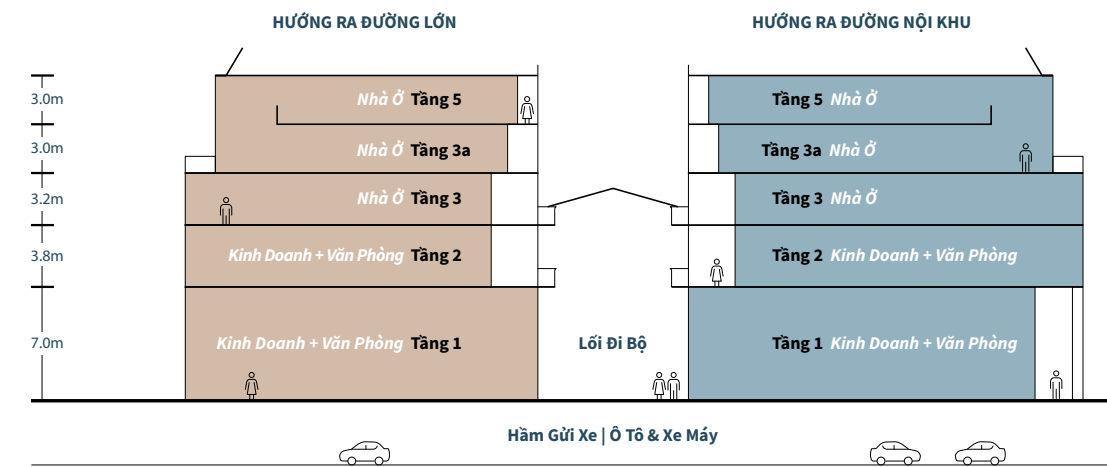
HƯỚNG RA ĐƯỜNG LỚN

HƯỚNG RA ĐƯỜNG NỘI KHU

3.0m

3.0m

3.2m

3.8m

7.0m

Nhà Ở Tầng 5

Nhà Ở Tầng 3a

Nhà Ở Tầng 3

Kinh Doanh + Văn Phòng Tầng 2

Kinh Doanh + Văn Phòng Tầng 1

Lối Đi Bộ

Tầng 5 Nhà Ở

Tầng 3a Nhà Ở

Tầng 3 Nhà Ở

Tầng 2 Kinh Doanh + Văn Phòng

Tầng 1 Kinh Doanh + Văn Phòng

Hầm Gửi Xe | Ô Tô & Xe Máy